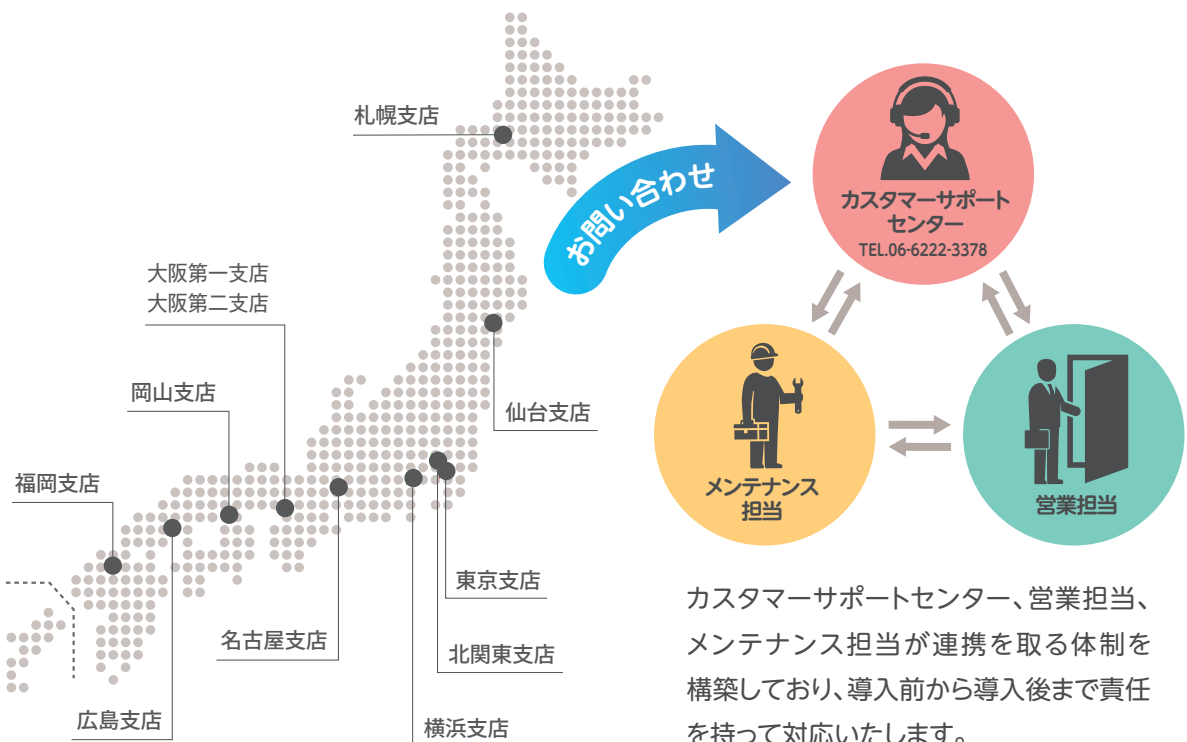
札幌支店

大阪第一支店
大阪第二支店

岡山支店

仙台支店

福岡支店

東京支店

名古屋支店

北関東支店

広島支店

横浜支店

お問い合わせ

カスタマーサポートセンター
TEL.06-6222-3378

メンテナンス担当

営業担当

カスタマーサポートセンター、営業担当、メンテナンス担当が連携を取る体制を構築しており、導入前から導入後まで責任を持って対応いたします。